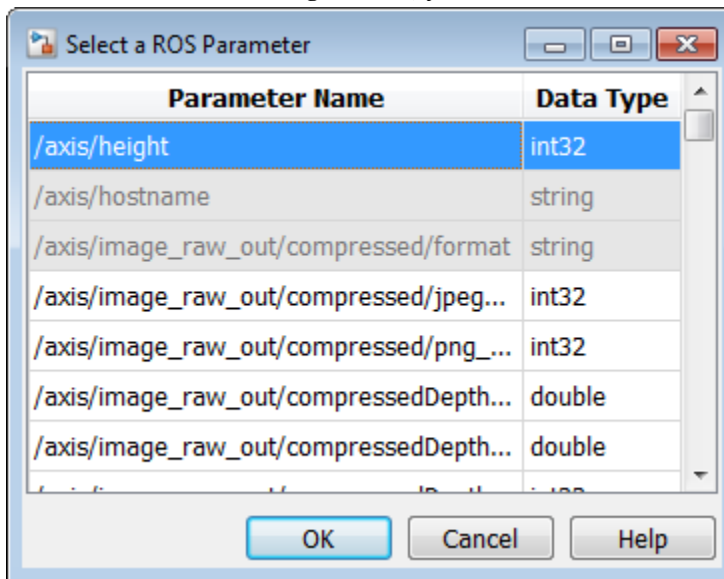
Select a ROS Parameter

| Parameter Name | Data Type |
|---|---|
| /axis/height | int32 |
| /axis/hostname | string |
| /axis/image_raw_out/compressed/format | string |
| /axis/image_raw_out/compressed/jpeg... | int32 |
| /axis/image_raw_out/compressed/png_... | int32 |
| /axis/image_raw_out/compressedDepth... | double |
| /axis/image_raw_out/compressedDepth... | double |
| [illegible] | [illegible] |

OK Cancel Help